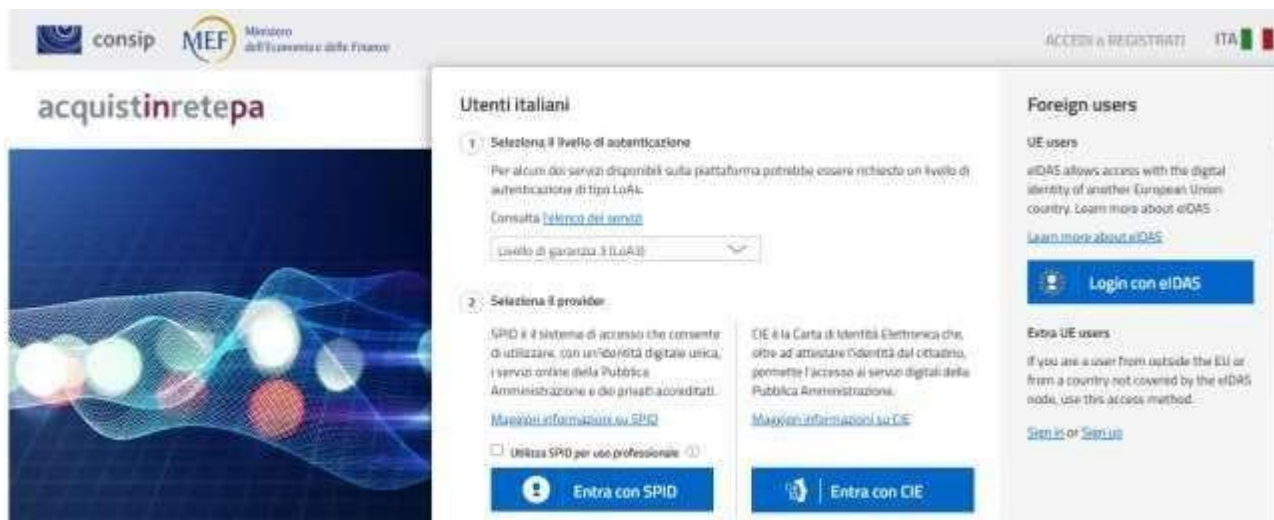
consip MEF Ministero dell'Economia e delle Finanze

ACCEDI o REGISTRATI ITA

acquistinretepa

Utenti italiani

1 Seleziona il livello di autenticazione

Per alcuni dei servizi disponibili sulla piattaforma potrebbe essere richiesto un livello di autenticazione di tipo LoA4.

Consulta l'elenco dei servizi

Livello di garanzia 3 (LoA3)

2 Seleziona il provider

SPID è il sistema di accesso che consente di utilizzare, con un'identità digitale unica, i servizi online della Pubblica Amministrazione e dei privati accreditati.

Maggiori informazioni su SPID

Utilizza SPID per uso professionale

Entra con SPID

CIE è la Carta di Identità Elettronica che, oltre ad attestare l'identità del cittadino, permette l'accesso ai servizi digitali della Pubblica Amministrazione.

Maggiori informazioni su CIE

Entra con CIE

Foreign users

UE users

eIDAS allows access with the digital identity of another European Union country. Learn more about eIDAS

Learn more about eIDAS

Login con eIDAS

Extra UE users

If you are a user from outside the EU or from a country not covered by the eIDAS node, use this access method.

Sign in or Sign up